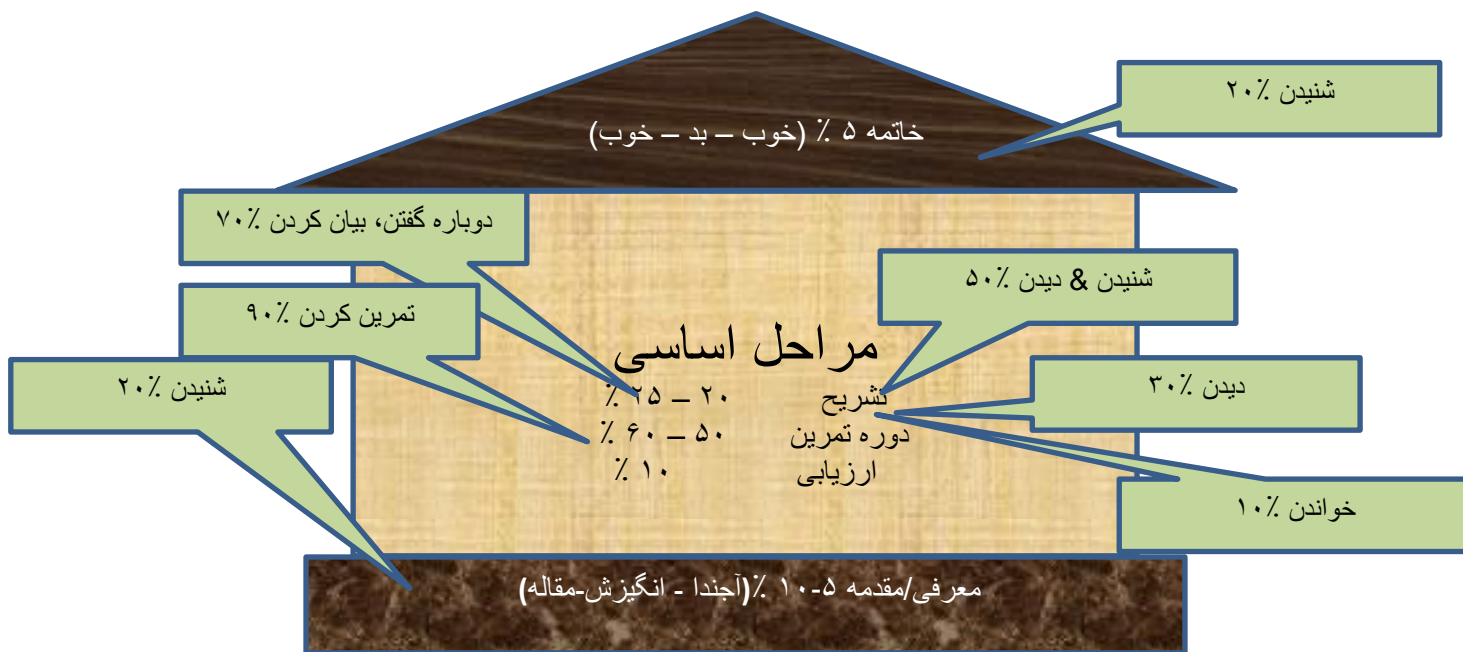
خاتمه ۵ ٪ (خوب – بد – خوب)

شنیدن ٪۲۰

دوباره گفتن، بیان کردن ٪۷۰

شنیدن & دیدن ٪۵۰

تمرین کردن ٪۹۰

مراحل اساسی

تشریح ۲۰ – ۲۵ ٪

دوره تمرین ۵۰ – ۶۰ ٪

ارزیابی ۱۰ ٪

شنیدن ٪۲۰

دیدن ٪۳۰

خواندن ٪۱۰

معرفی/مقدمه ۵-۱۰ ٪(آجندا - انگیزش-مقاله)